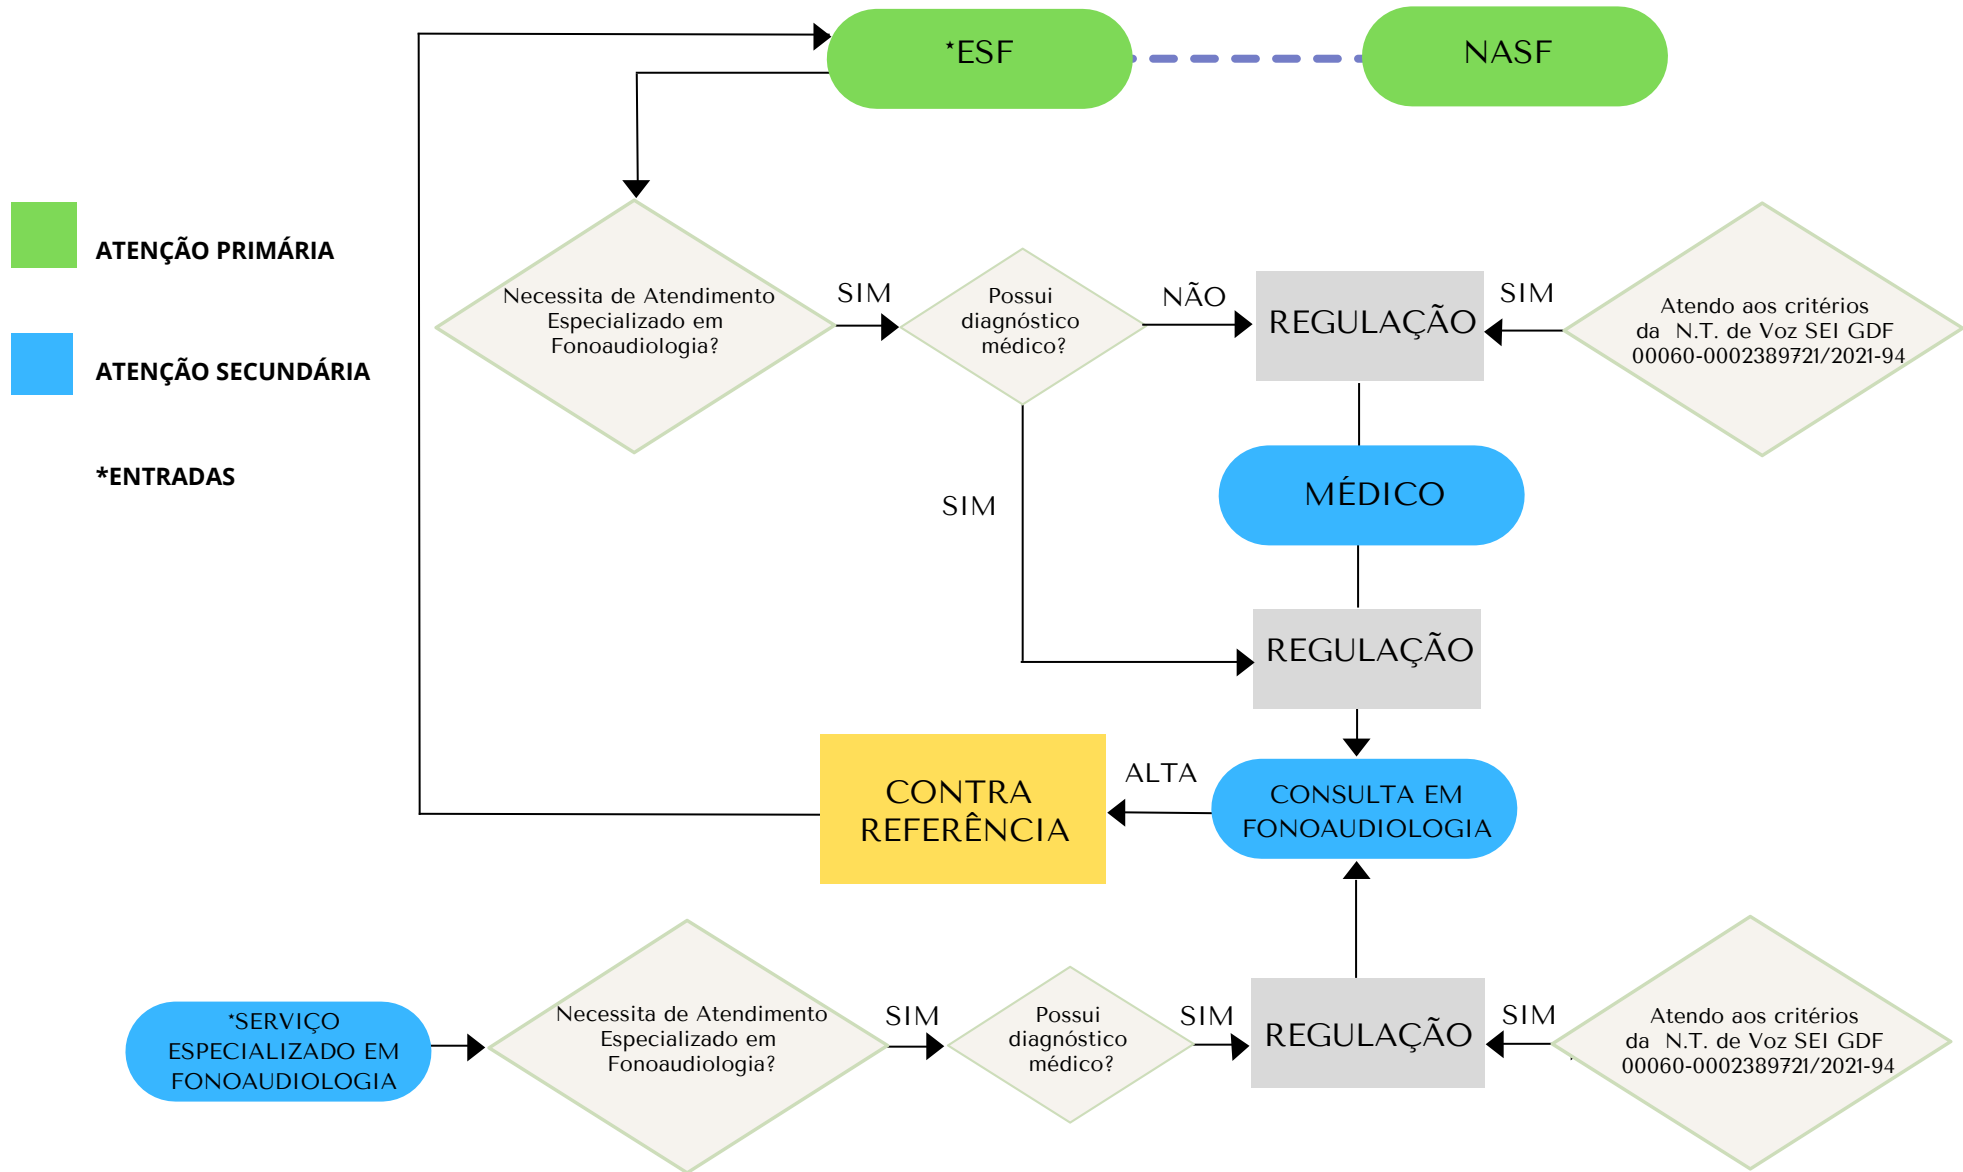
*ESF

NASF

ATENÇÃO PRIMÁRIA

ATENÇÃO SECUNDÁRIA

*ENTRADAS

Necessita de Atendimento Especializado em Fonoaudiologia?

SIM

Possui diagnóstico médico?

NÃO

REGULAÇÃO

SIM

Atendo aos critérios da N.T. de Voz SEI GDF 00060-00023897​21/2021-94

SIM

MÉDICO

REGULAÇÃO

ALTA

CONTRA REFERÊNCIA

CONSULTA EM FONOAUDIOLOGIA

*SERVIÇO ESPECIALIZADO EM FONOAUDIOLOGIA

Necessita de Atendimento Especializado em Fonoaudiologia?

SIM

Possui diagnóstico médico?

SIM

REGULAÇÃO

SIM

Atendo aos critérios da N.T. de Voz SEI GDF 00060-00023897​21/2021-94